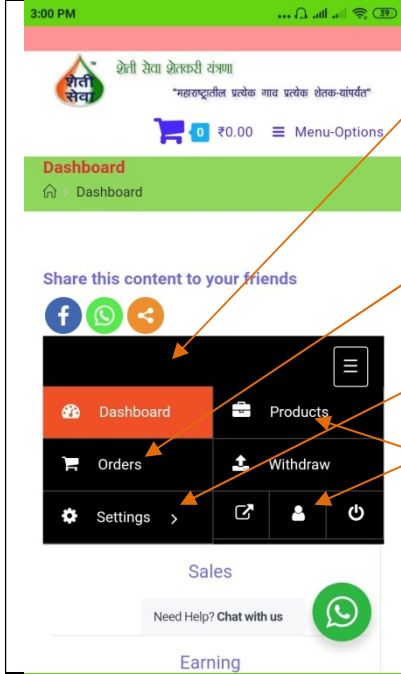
3:00 PM

शेती सेवा शेतकरी यंत्रणा
"महाराष्ट्रातील प्रत्येक गाव प्रत्येक शेतक-यांपर्यंत"

शेती सेवा

0 ₹0.00 Menu-Options

Dashboard
Dashboard

Share this content to your friends

Dashboard
Products
Orders
Withdraw
Settings >

Sales

Need Help? Chat with us

Earning